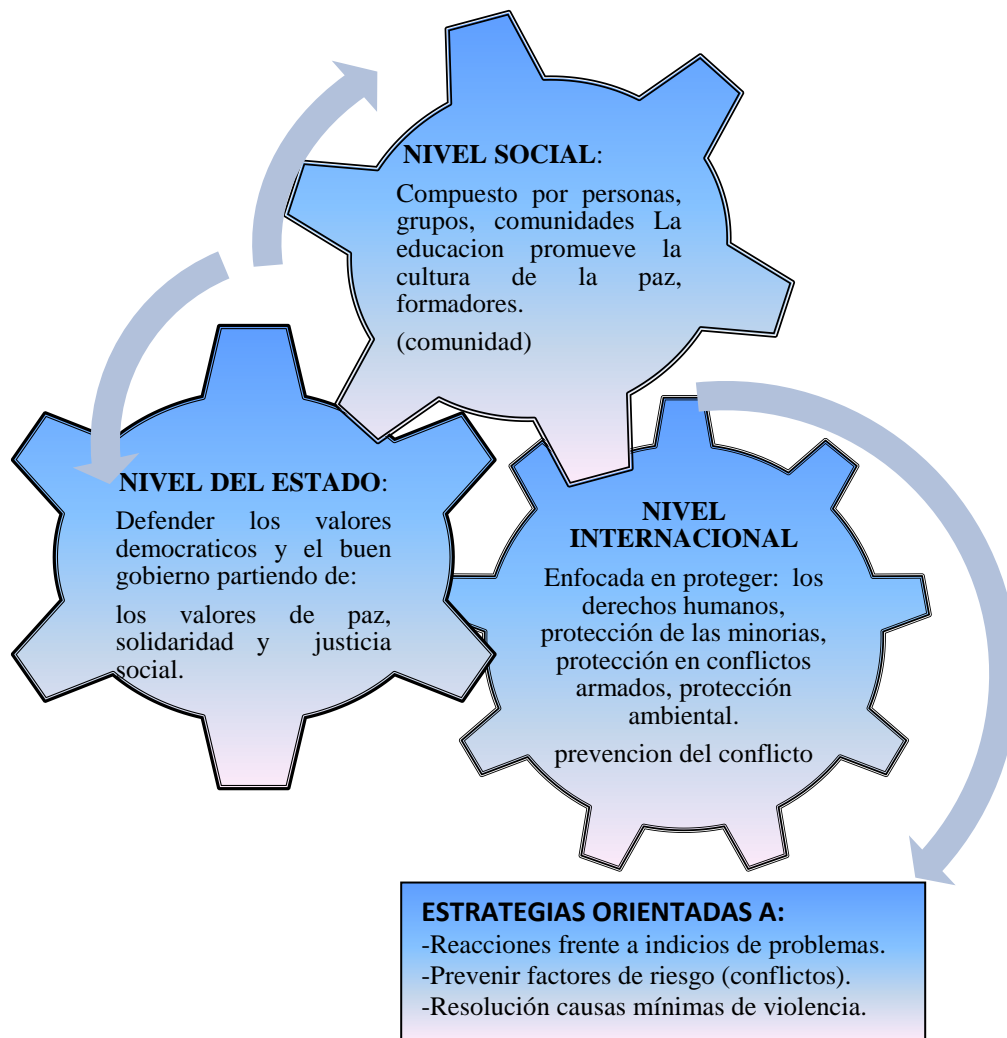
NIVEL SOCIAL:

Compuesto por personas, grupos, comunidades La educacion promueve la cultura de la paz, formadores.

(comunidad)

NIVEL DEL ESTADO:

Defender los valores democraticos y el buen gobierno partiendo de:

los valores de paz, solidaridad y justicia social.

NIVEL INTERNACIONAL

Enfocada en proteger: los derechos humanos, protección de las minorias, protección en conflictos armados, protección ambiental.

prevencion del conflicto

ESTRATEGIAS ORIENTADAS A:

-Reacciones frente a indicios de problemas.
-Prevenir factores de riesgo (conflictos).
-Resolución causas mínimas de violencia.